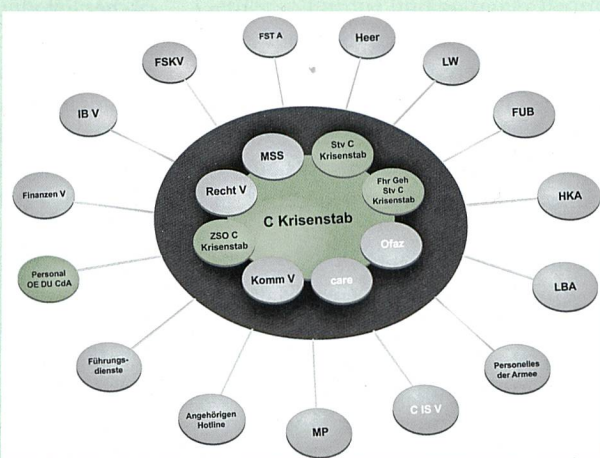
FST A

Heer

LW

FUB

HKA

LBA

Personelles der Armee

C IS V

MP

Angehörigen Hotline

Führungsdienste

Personal OE DU CdA

Finanzen V

IB V

FSKV

C Krisenstab

MSS

Stv C Krisenstab

Fhr Geh Stv C Krisenstab

Ofaz

care

Komm V

ZSO C Krisenstab

Recht V